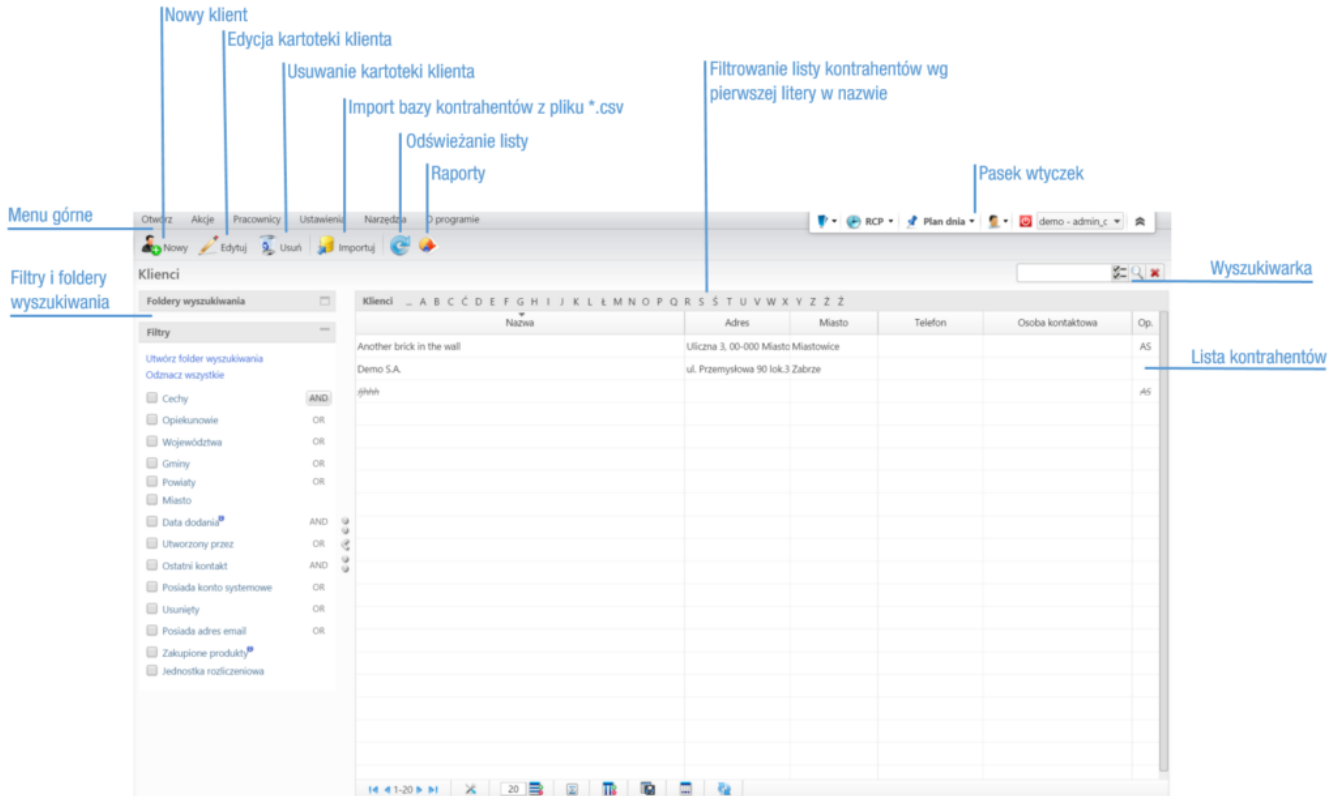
Nowy klient
Edycja kartoteki klienta
Usuwanie kartoteki klienta
Import bazy kontrahentów z pliku *.csv
Odświeżanie listy
Raporty
Filtrowanie listy kontrahentów wg pierwszej litery w nazwie
Pasek wtyczek
Menu górne
Filtry i foldery wyszukiwania
Wyszukiwarka
Lista kontrahentów

Otwórz Akcje Pracownicy Ustawienia Narzędzia O programie

RCP Plan dnia demo - admin_c

Nowy Edytuj Usuń Importuj

Klienci

Foldery wyszukiwania

Filtry

Utwórz folder wyszukiwania
Odznacz wszystkie

Cechy AND
Opiekunowie OR
Województwa OR
Gminy OR
Powiaty OR
Miasto
Data dodania AND
Utworzony przez OR
Ostatni kontakt AND
Posiada konto systemowe OR
Usunięty OR
Posiada adres email OR
Zakupione produkty
Jednostka rozliczeniowa

Klienci ... A B C Ć D E F G H I J K L Ł M N O P Q R S Ś T U V W X Y Z Ź Ż

| Nazwa | Adres | Miasto | Telefon | Osoba kontaktowa | Op. |
|---|---|---|---|---|---|
| Another brick in the wall | Uliczna 3, 00-000 Miasto | Miastowice | | | AS |
| Demo S.A. | ul. Przemysłowa 90 lok.3 | Zabrze | | | |
| fjhhh | | | | | AS |

1-20 20